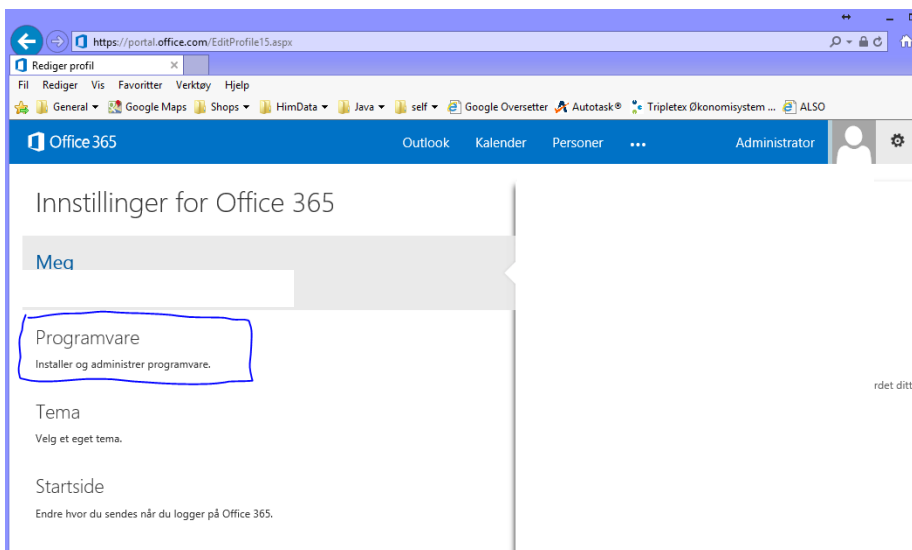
https://portal.office.com/EditProfile15.aspx

Rediger profil

Fil Rediger Vis Favoritter Verktøy Hjelp

General ▾ Google Maps Shops ▾ HimData ▾ Java ▾ self ▾ Google Oversetter Autotask® Tripletex Økonomisystem ... ALSO

Office 365 Outlook Kalender Personer ••• Administrator

Innstillinger for Office 365

Meg

Programvare
Installer og administrer programvare.

Tema
Velg et eget tema.

Startside
Endre hvor du sendes når du logger på Office 365.

rdet ditt